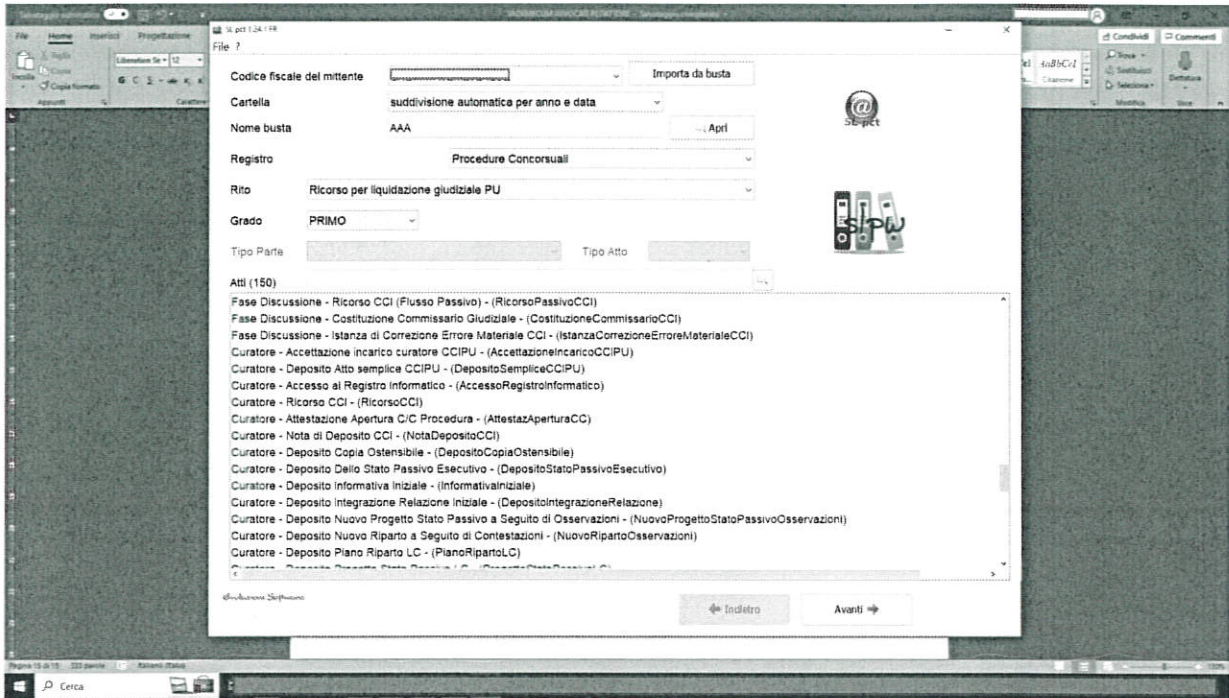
Salvataggio automatico
VADEMECUM AVVOCATI RELAZIONE - Salvataggio completato

File Home Inserisci Progettazione

Taglia
Copia
Incolla
Copia formato
Appunti
Liberation Se 12
G C S
Carattere

Condividi
Commenti
AaBbCcI
Citazione
Trova
Sostituisci
Seleziona
Modifica
Dettatura
Voce

SL pct 1.24.1 FR
File ?

Codice fiscale del mittente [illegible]
Importa da busta

Cartella suddivisione automatica per anno e data

Nome busta AAA
Apri

SL-pct

Registro Procedure Concorsuali

Rito Ricorso per liquidazione giudiziale PU

Grado PRIMO

SLPW

Tipo Parte
Tipo Atto

Atti (150)

Fase Discussione - Ricorso CCI (Flusso Passivo) - (RicorsoPassivoCCI)
Fase Discussione - Costituzione Commissario Giudiziale - (CostituzioneCommissarioCCI)
Fase Discussione - Istanza di Correzione Errore Materiale CCI - (IstanzaCorrezioneErroreMaterialeCCI)
Curatore - Accettazione incarico curatore CCIPU - (AccettazioneIncaricoCCIPU)
Curatore - Deposito Atto semplice CCIPU - (DepositoSempliceCCIPU)
Curatore - Accesso al Registro Informatico - (AccessoRegistroInformatico)
Curatore - Ricorso CCI - (RicorsoCCI)
Curatore - Attestazione Apertura C/C Procedura - (AttestazAperturaCC)
Curatore - Nota di Deposito CCI - (NotaDepositoCCI)
Curatore - Deposito Copia Ostensibile - (DepositoCopiaOstensibile)
Curatore - Deposito Dello Stato Passivo Esecutivo - (DepositoStatoPassivoEsecutivo)
Curatore - Deposito Informativa Iniziale - (InformativaIniziale)
Curatore - Deposito Integrazione Relazione Iniziale - (DepositoIntegrazioneRelazione)
Curatore - Deposito Nuovo Progetto Stato Passivo a Seguito di Osservazioni - (NuovoProgettoStatoPassivoOsservazioni)
Curatore - Deposito Nuovo Riparto a Seguito di Contestazioni - (NuovoRipartoOsservazioni)
Curatore - Deposito Piano Riparto LC - (PianoRipartoLC)
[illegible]

Evoluzione Software

Indietro
Avanti

Pagina 15 di 15 333 parole Italiano (Italia)

Cerca